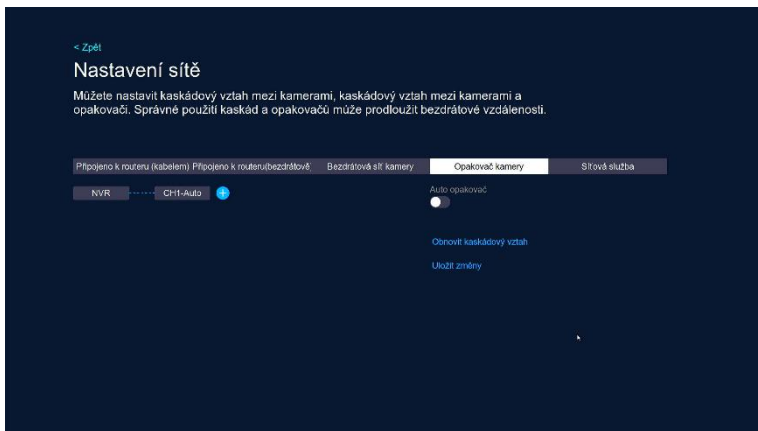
< Zpět

Nastavení sítě

Můžete nastavit kaskádový vztah mezi kamerami, kaskádový vztah mezi kamerami a opakovači. Správné použití kaskád a opakovačů může prodloužit bezdrátové vzdálenosti.

Připojeno k routeru (kabelem) Připojeno k routeru(bezdrátově Bezdrátová síť kamery Opakovač kamery Síťová služba

NVR CH1-Auto

Auto opakovač

Obnovit kaskádový vztah

Uložit změny